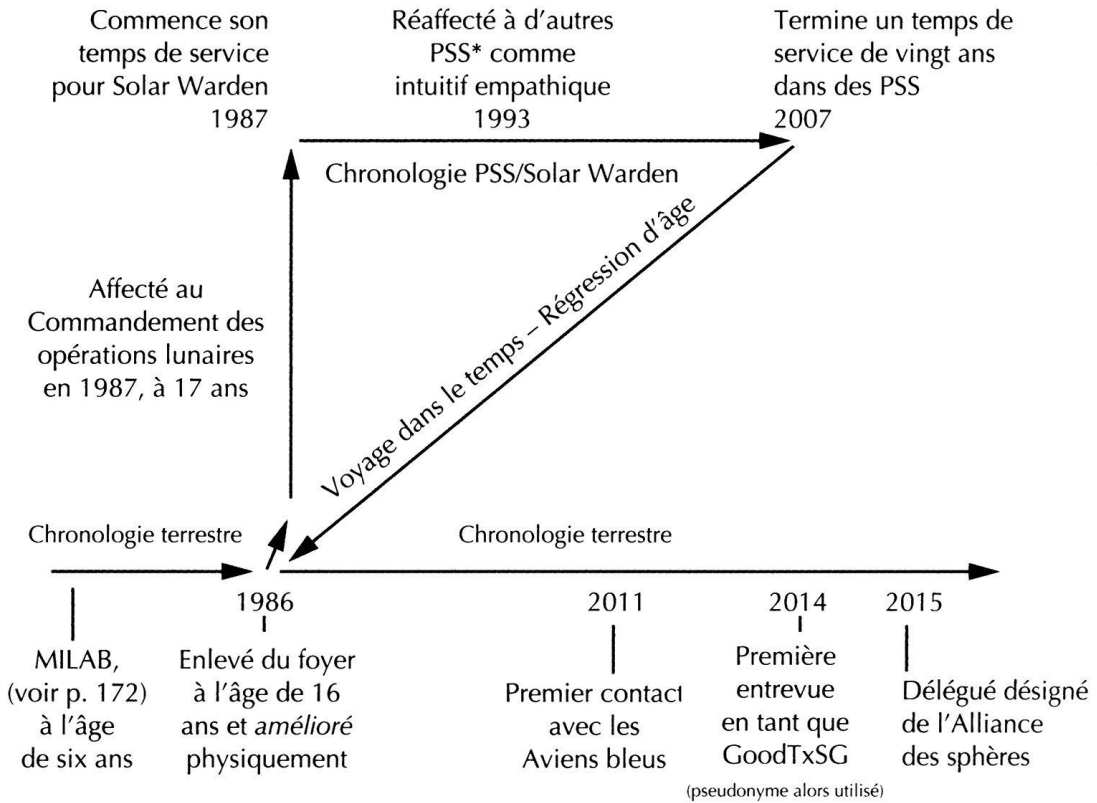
Commence son temps de service pour Solar Warden 1987

Réaffecté à d'autres PSS* comme intuitif empathique 1993

Termine un temps de service de vingt ans dans des PSS 2007

Chronologie PSS/Solar Warden

Affecté au Commandement des opérations lunaires en 1987, à 17 ans

Voyage dans le temps – Régression d'âge

Chronologie terrestre

Chronologie terrestre

1986

2011

2014

2015

MILAB, (voir p. 172) à l'âge de six ans

Enlevé du foyer à l'âge de 16 ans et *amélioré* physiquement

Premier contact avec les Aviens bleus

Première entrevue en tant que GoodTxSG

(pseudonyme alors utilisé)

Délégué désigné de l'Alliance des sphères